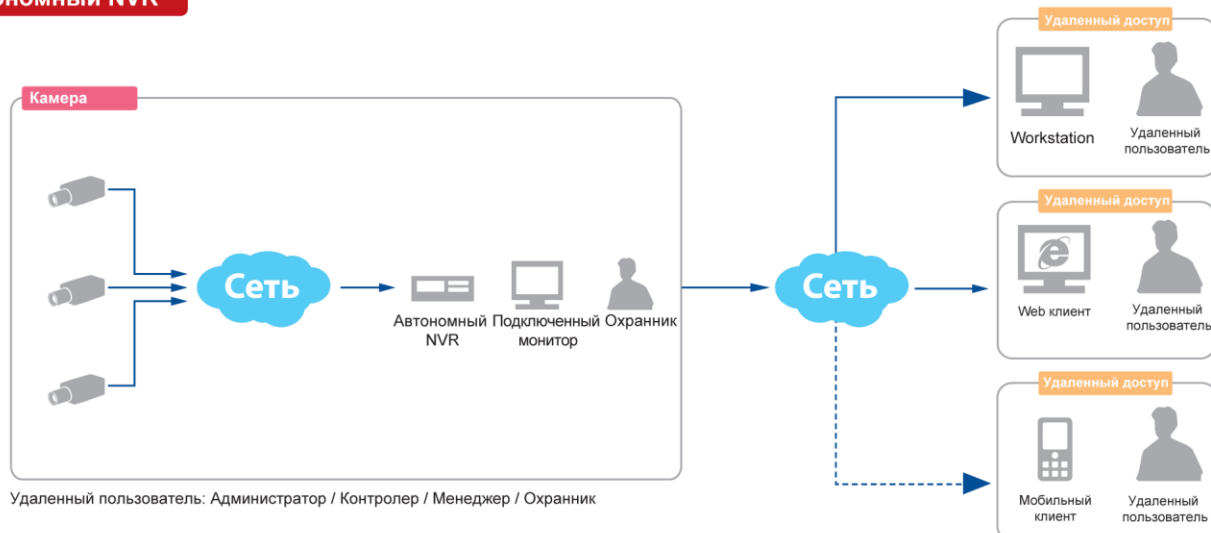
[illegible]номный NVR

Камера

Сеть

Автономный NVR

Подключенный монитор

Охранник

Сеть

Удаленный доступ

Workstation

Удаленный пользователь

Удаленный доступ

Web клиент

Удаленный пользователь

Удаленный доступ

Мобильный клиент

Удаленный пользователь

Удаленный пользователь: Администратор / Контролер / Менеджер / Охранник